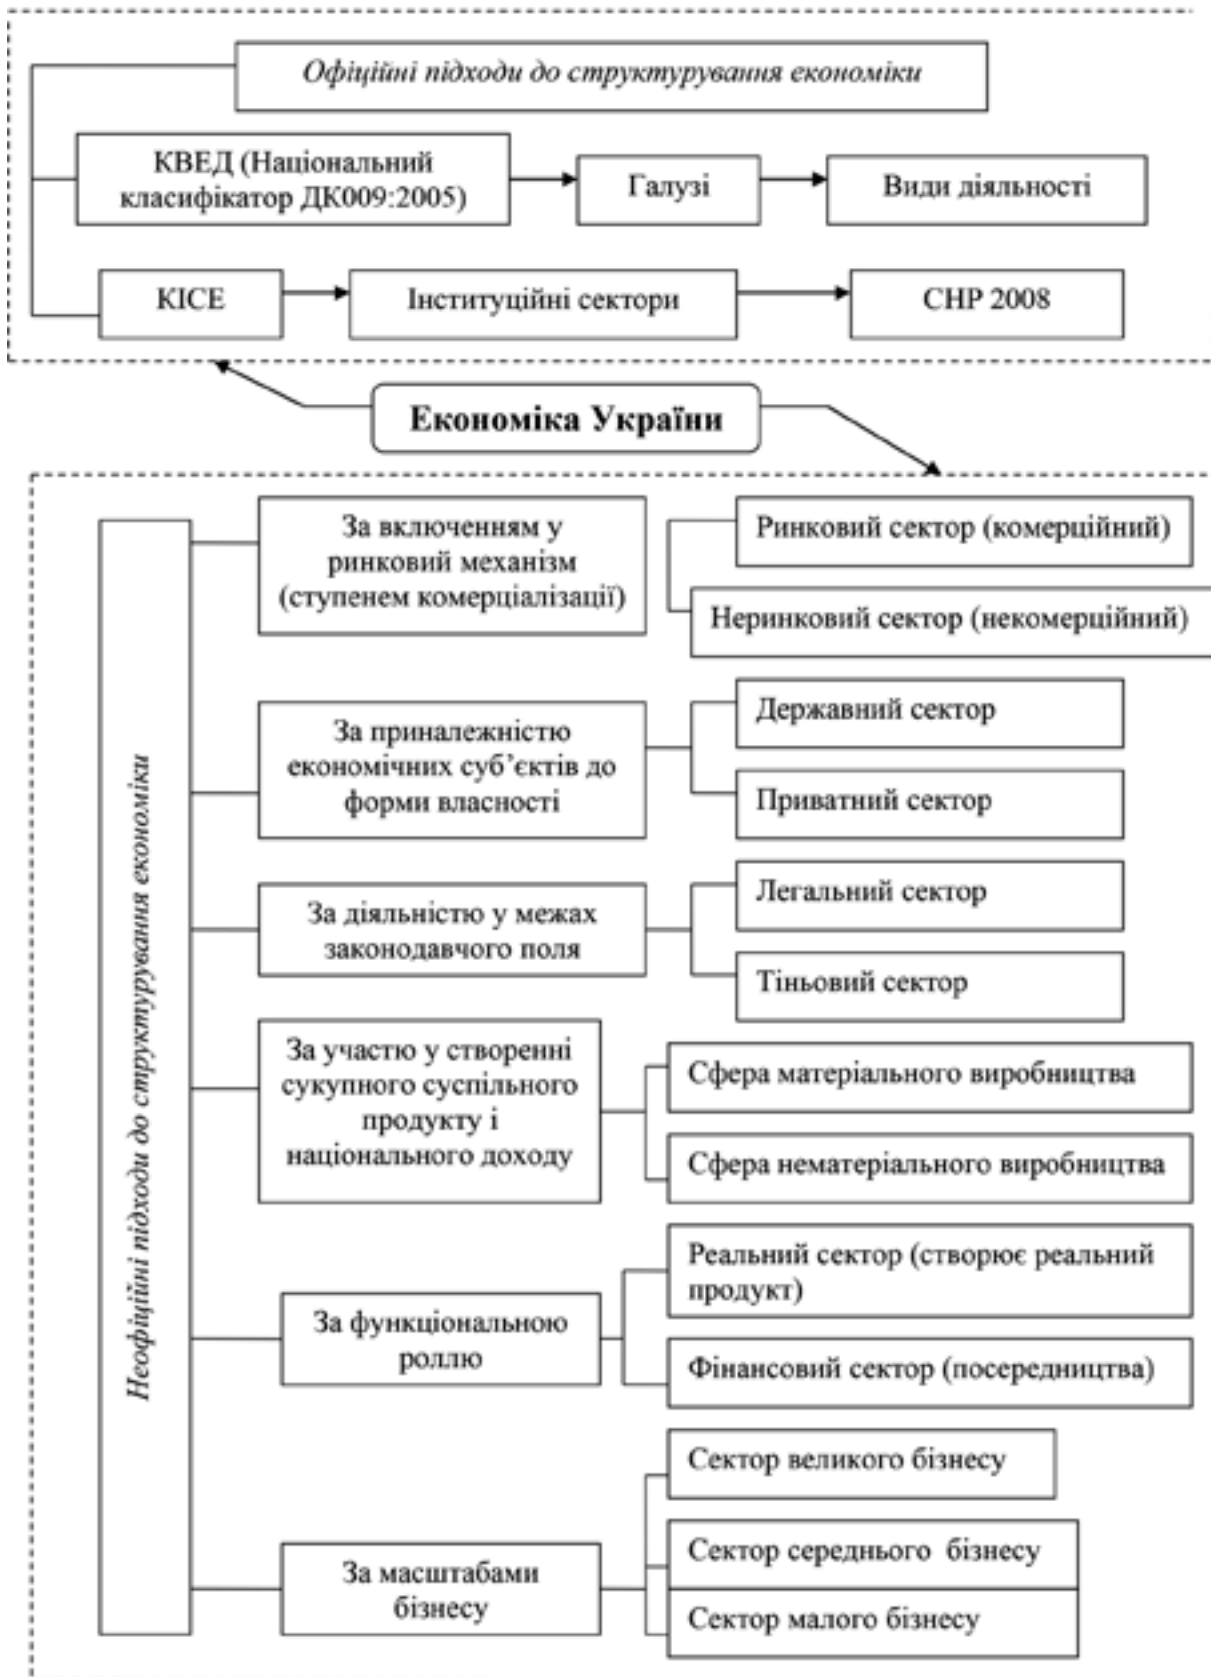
Офіційні підходи до структурування економіки

КВЕД (Національний класифікатор ДК009:2005)

Галузі

Види діяльності

КІСЕ

Інституційні сектори

СНР 2008

Економіка України

Неофіційні підходи до структурування економіки

За включенням у ринковий механізм (ступенем комерціалізації)

Ринковий сектор (комерційний)

Неринковий сектор (некомерційний)

За приналежністю економічних суб'єктів до форми власності

Державний сектор

Приватний сектор

За діяльністю у межах законодавчого поля

Легальний сектор

Тіньовий сектор

За участю у створенні сукупного суспільного продукту і національного доходу

Сфера матеріального виробництва

Сфера нематеріального виробництва

За функціональною роллю

Реальний сектор (створює реальний продукт)

Фінансовий сектор (посередництва)

За масштабами бізнесу

Сектор великого бізнесу

Сектор середнього бізнесу

Сектор малого бізнесу